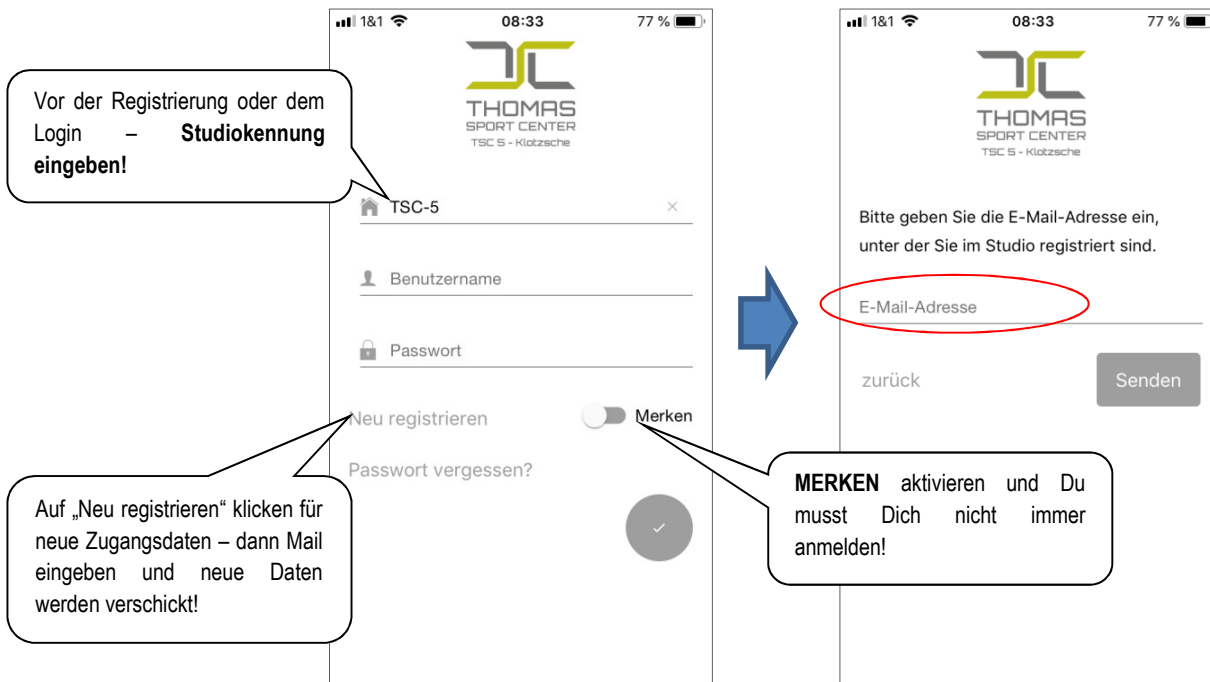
1&1 08:33 77 %

THOMAS SPORT CENTER TSC 5 - Klotzsche

Vor der Registrierung oder dem Login – **Studiokennung eingeben!**

TSC-5 ×

Benutzername

Passwort

Neu registrieren

Merken

Passwort vergessen?

Auf „Neu registrieren“ klicken für neue Zugangsdaten – dann Mail eingeben und neue Daten werden verschickt!

**MERKEN** aktivieren und Du musst Dich nicht immer anmelden!

1&1 08:33 77 %

THOMAS SPORT CENTER TSC 5 - Klotzsche

Bitte geben Sie die E-Mail-Adresse ein, unter der Sie im Studio registriert sind.

E-Mail-Adresse

zurück

Senden